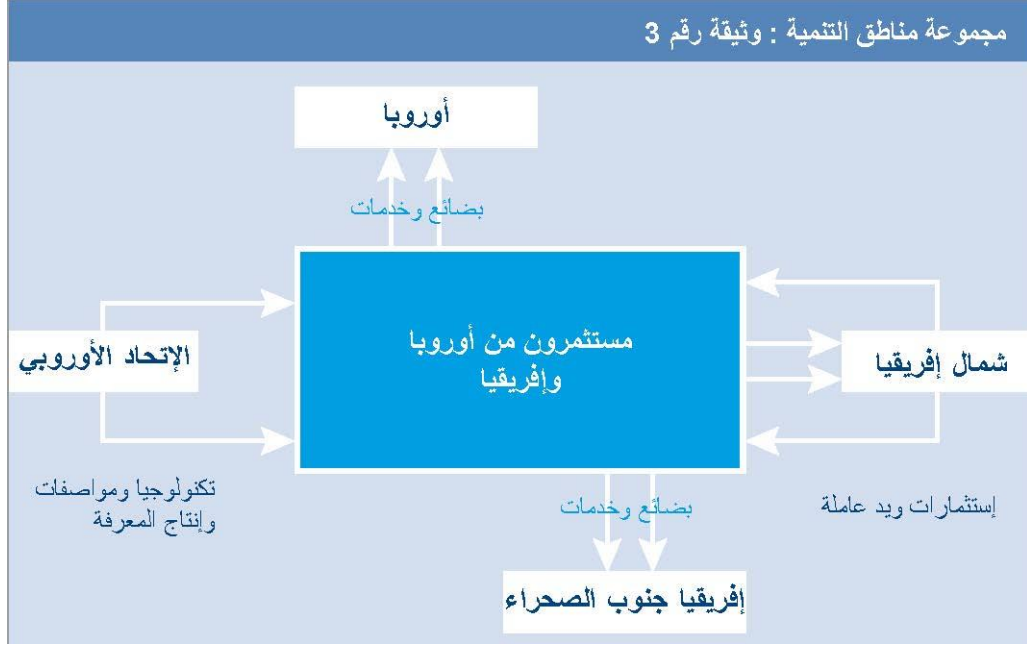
مجموعة مناطق التنمية : وثيقة رقم 3

أوروبا

بضائع وخدمات

الإتحاد الأوروبي

مستثمرون من أوروبا وإفريقيا

شمال إفريقيا

تكنولوجيا ومواصفات وإنتاج المعرفة

بضائع وخدمات

إستثمارات ويد عاملة

إفريقيا جنوب الصحراء